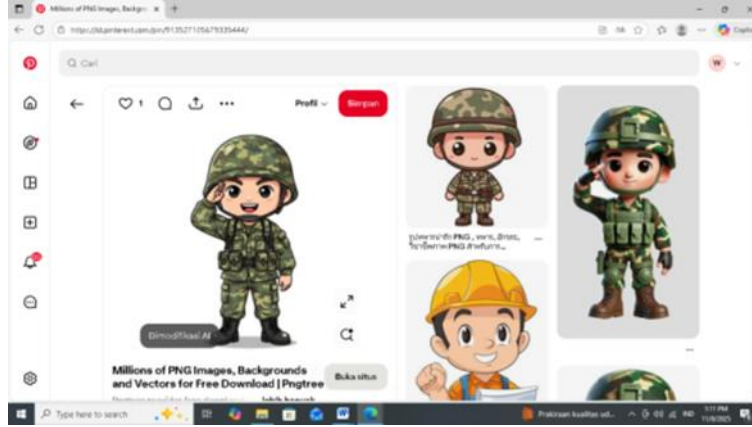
Millions of PNG Images, Backgro ×

https://id.pinterest.com/pin/913527105679335444/

Q Cari

W

1

Profil

Simpan

Dimodifikasi AI

Millions of PNG Images, Backgrounds and Vectors for Free Download | Pngtree

Buka situs

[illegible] PNG , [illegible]

Type here to search

Prakiraan kualitas ud...

3:11 PM
11/9/2025